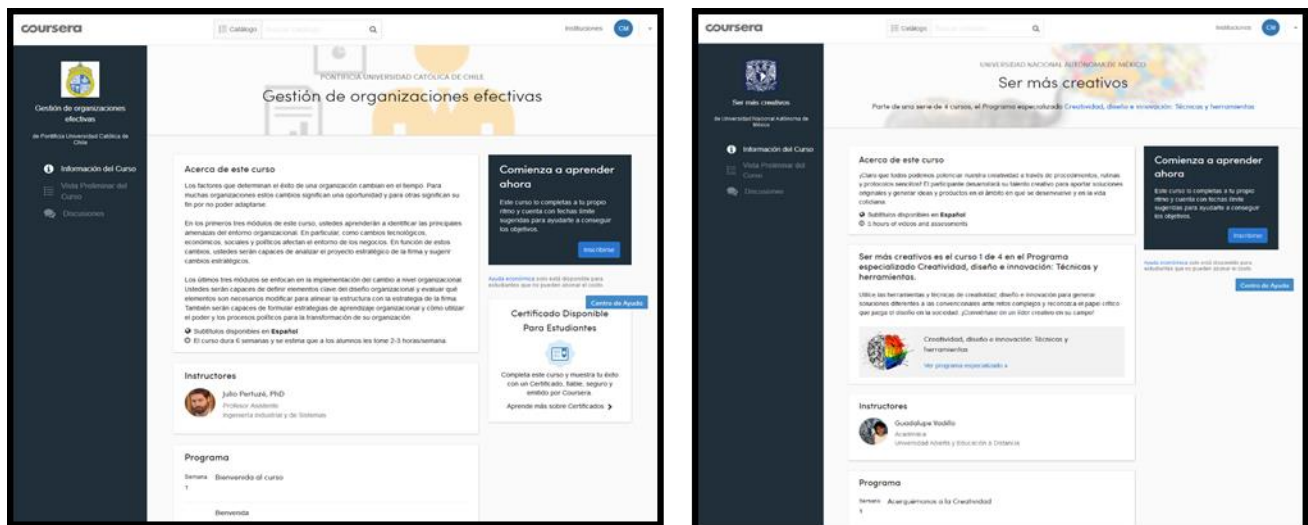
coursera

Catálogo

Instituciones CM

Gestión de organizaciones efectivas

de Pontificia Universidad Católica de Chile

Información del Curso

Vista Preliminar del Curso

Discusiones

PONTIFICIA UNIVERSIDAD CATÓLICA DE CHILE

Gestión de organizaciones efectivas

Acerca de este curso

Los factores que determinan el éxito de una organización cambian en el tiempo. Para muchas organizaciones estos cambios significan una oportunidad y para otras significan su fin por no poder adaptarse.

En los primeros tres módulos de este curso, ustedes aprenderán a identificar las principales amenazas del entorno organizacional. En particular, como cambios tecnológicos, económicos, sociales y políticos afectan el entorno de los negocios. En función de estos cambios, ustedes serán capaces de analizar el proyecto estratégico de la firma y sugerir cambios estratégicos.

Los últimos tres módulos se enfocan en la implementación del cambio a nivel organizacional. Ustedes serán capaces de definir elementos clave del diseño organizacional y evaluar qué elementos son necesarios modificar para alinear la estructura con la estrategia de la firma. También serán capaces de formular estrategias de aprendizaje organizacional y cómo utilizar el poder y los procesos políticos para la transformación de su organización.

Subtítulos disponibles en Español

El curso dura 6 semanas y se estima que a los alumnos les tome 2-3 horas/semana.

Comienza a aprender ahora

Este curso lo completas a tu propio ritmo y cuenta con fechas límite sugeridas para ayudarte a conseguir los objetivos.

Inscribirse

Ayuda económica está disponible para estudiantes que no pueden abonar el costo.

Centro de Ayuda

Certificado Disponible Para Estudiantes

Completa este curso y muestra tu éxito con un Certificado, fiable, seguro y emitido por Coursera.

Aprende más sobre Certificados

Instructores

Julio Pertuzé, PhD
Profesor Asistente
Ingeniería Industrial y de Sistemas

Programa

Semana 1 Bienvenido al curso

Bienvenida

coursera

Catálogo

Instituciones CM

Ser más creativos

de Universidad Nacional Autónoma de México

Información del Curso

Vista Preliminar del Curso

Discusiones

UNIVERSIDAD NACIONAL AUTÓNOMA DE MÉXICO

Ser más creativos

Parte de una serie de 4 cursos, el Programa especializado Creatividad, diseño e innovación: Técnicas y herramientas

Acerca de este curso

¿Claro que todos podemos potenciar nuestra creatividad a través de procedimientos, rutinas y protocolos sencillos! El participante desarrollará su talento creativo para aportar soluciones originales y generar ideas y productos en el ámbito en que se desenvuelve y en la vida cotidiana.

Subtítulos disponibles en Español

3 hours of videos and assessments

Comienza a aprender ahora

Este curso lo completas a tu propio ritmo y cuenta con fechas límite sugeridas para ayudarte a conseguir los objetivos.

Inscribirse

Ayuda económica está disponible para estudiantes que no pueden abonar el costo.

Centro de Ayuda

Ser más creativos es el curso 1 de 4 en el Programa especializado Creatividad, diseño e innovación: Técnicas y herramientas.

Utiliza las herramientas y técnicas de creatividad, diseño e innovación para generar soluciones diferentes a las convencionales ante retos complejos y reconoce el papel crítico que juega el diseño en la sociedad. ¡Conviértete en un líder creativo en su campo!

Creatividad, diseño e innovación: Técnicas y herramientas

Ver programa especializado »

Instructores

Guadalupe Vadillo
Académica
Universidad Abierta y Educación a Distancia

Programa

Semana 1 Acerquémonos a la Creatividad